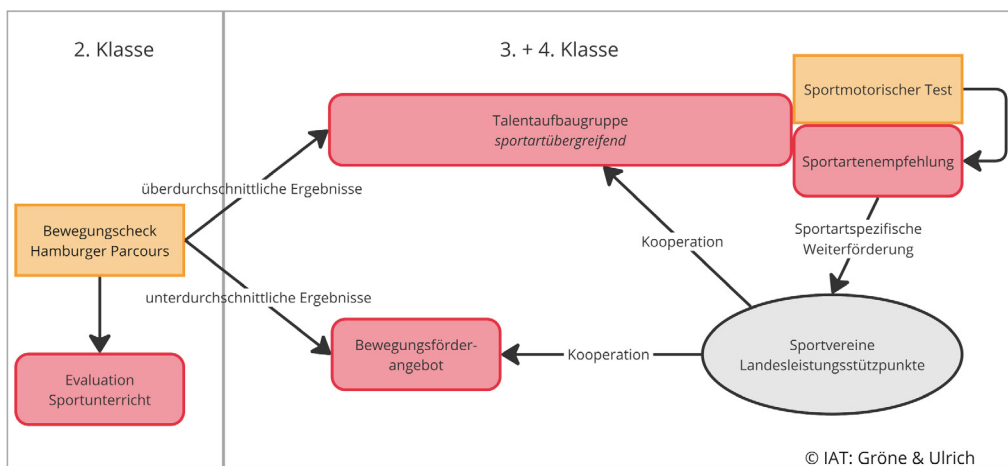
2. Klasse

3. + 4. Klasse

Sportmotorischer Test

Talentaufbaugruppe
*sportartübergreifend*

Sportartenempfehlung

überdurchschnittliche Ergebnisse

Bewegungscheck
Hamburger Parcours

Kooperation

Sportartspezifische Weiterförderung

unterdurchschnittliche Ergebnisse

Bewegungsförderangebot

Kooperation

Sportvereine
Landesleistungsstützpunkte

Evaluation
Sportunterricht

© IAT: Gröne & Ulrich